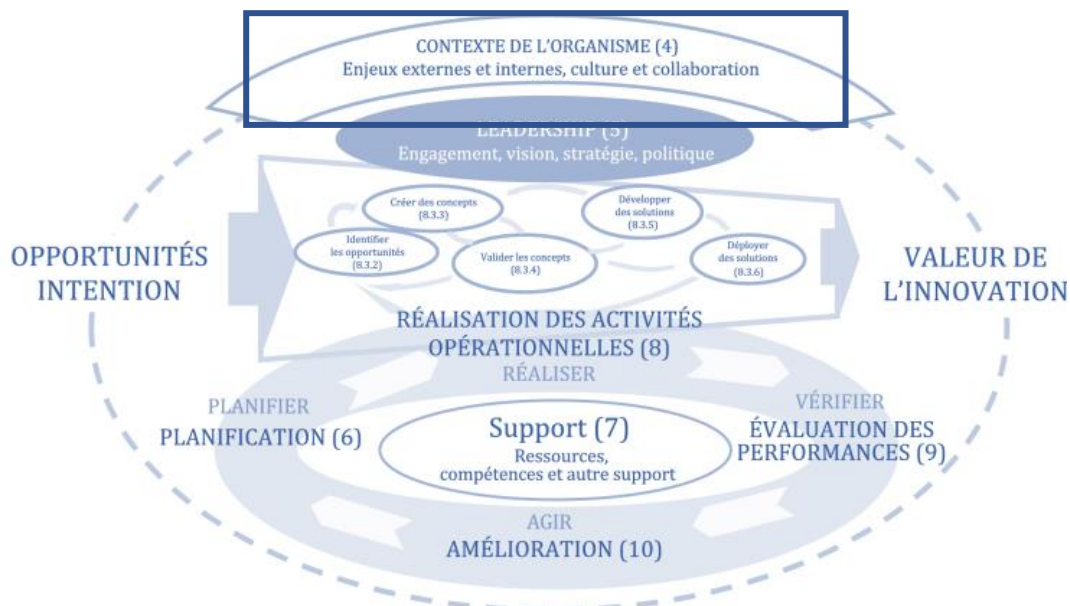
CONTEXTE DE L'ORGANISME (4)
Enjeux externes et internes, culture et collaboration

LEADERSHIP (5)
Engagement, vision, stratégie, politique

OPPORTUNITÉS
INTENTION

Créer des concepts (8.3.3)

Développer des solutions (8.3.5)

Identifier les opportunités (8.3.2)

Valider les concepts (8.3.4)

Déployer des solutions (8.3.6)

VALEUR DE
L'INNOVATION

RÉALISATION DES ACTIVITÉS OPÉRATIONNELLES (8)

RÉALISER

PLANIFIER
PLANIFICATION (6)

Support (7)
Ressources, compétences et autre support

VÉRIFIER
ÉVALUATION DES PERFORMANCES (9)

AGIR
AMÉLIORATION (10)